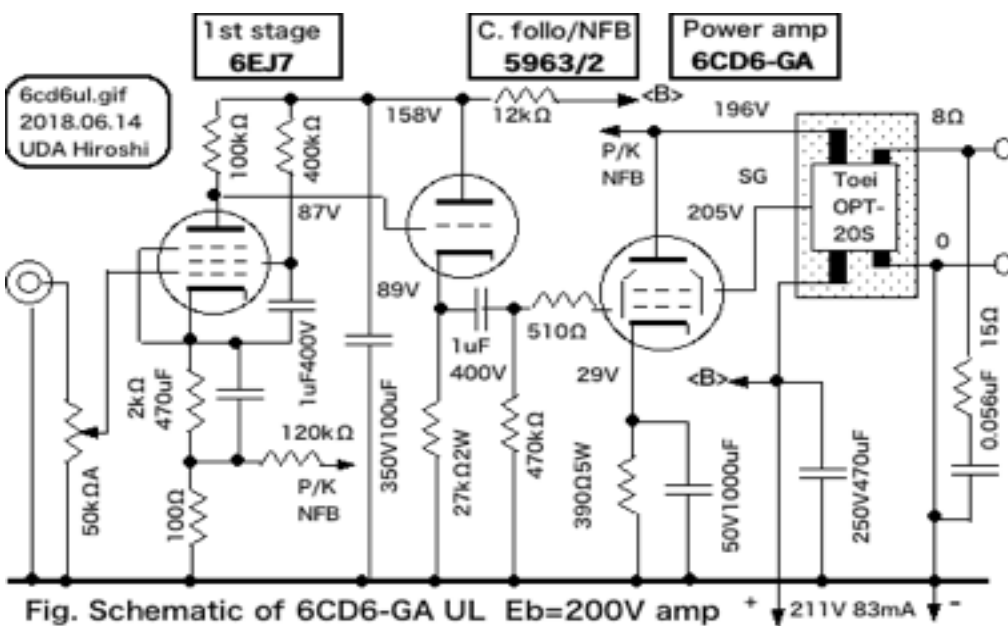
1st stage
6EJ7

C. follo/NFB
5963/2

Power amp
6CD6-GA

6cd6ul.gif
2018.06.14
UDA Hiroshi

100kΩ
400kΩ
158V
12kΩ
<B>
196V
8Ω
P/K
NFB
SG
Toei
OPT-
20S
87V
205V
0
89V
1uF400V
350V100uF
1uF
400V
510Ω
29V
2kΩ
470uF
<B>
15Ω
0.056uF
120kΩ
P/K
NFB
50kΩA
100Ω
27kΩ2W
470kΩ
390Ω5W
50V1000uF
250V470uF

Fig. Schematic of 6CD6-GA UL Eb=200V amp + 211V 83mA -